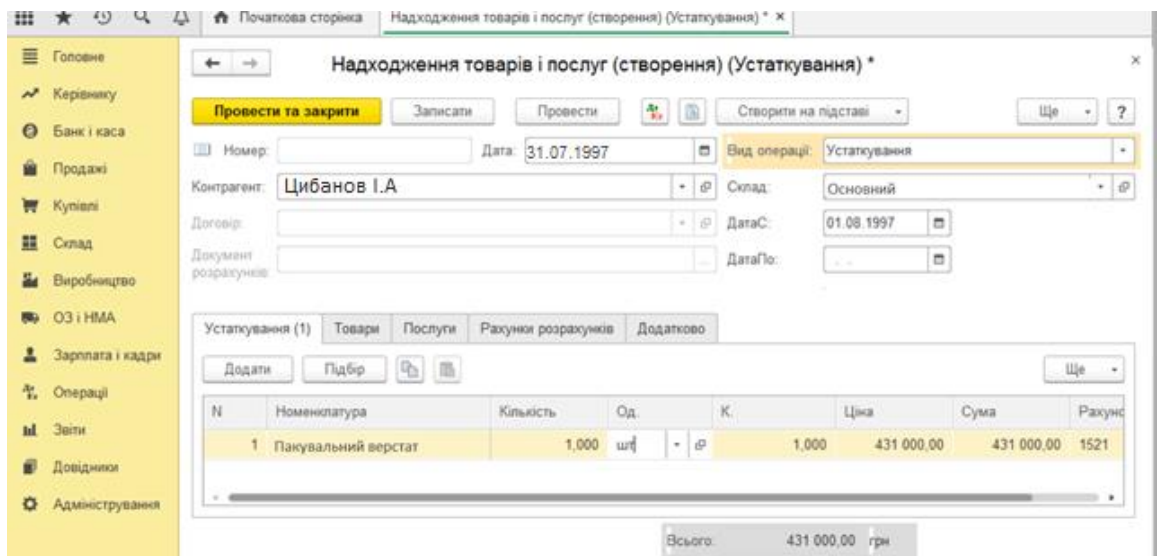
Початкова сторінка | Надходження товарів і послуг (створення) (Устаткування) * ×

Головне
Керівнику
Банк і каса
Продажі
Купівлі
Склад
Виробництво
ОЗ і НМА
Зарплата і кадри
Операції
Звіти
Довідники
Адміністрування

Надходження товарів і послуг (створення) (Устаткування) *

Провести та закрити | Записати | Провести | Створити на підставі | Ще | ?

Номер: | Дата: 31.07.1997 | Вид операції: Устаткування
Контрагент: Цибанов І.А | Склад: Основний
Договір: | ДатаС: 01.08.1997
Документ розрахунків: | ДатаПо: . .

Устаткування (1) | Товари | Послуги | Рахунки розрахунків | Додатково

Додати | Підбір | Ще

| N | Номенклатура | Кількість | Од. | К. | Ціна | Сума | Рахунс |
|---|---|---|---|---|---|---|---|
| 1 | Пакувальний верстат | 1,000 | шт | 1,000 | 431 000,00 | 431 000,00 | 1521 |

Всього: 431 000,00 грн